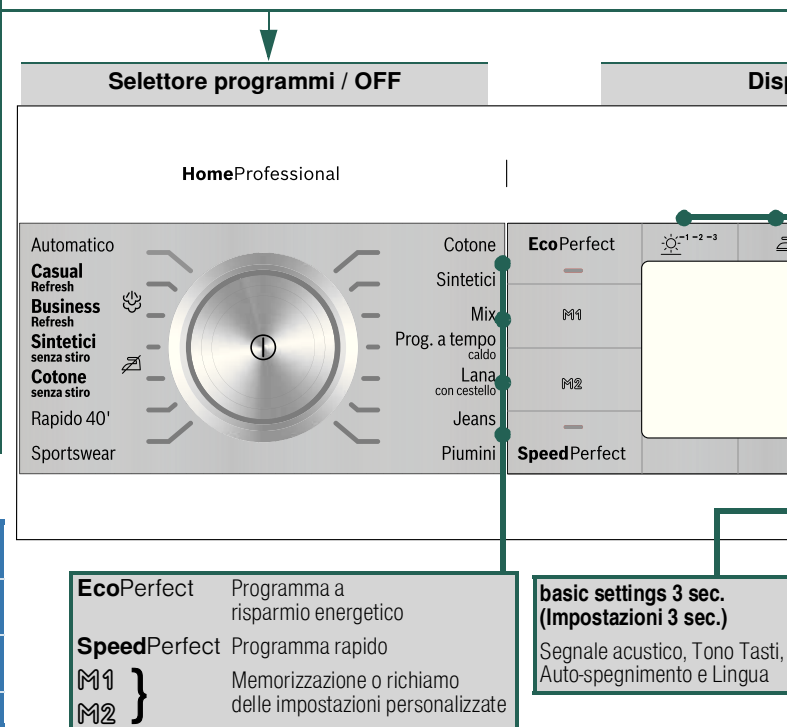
Selettore programmi / OFF

Disp

HomeProfessional

Automatico
Casual Refresh
Business Refresh
Sintetici senza stiro
Cotone senza stiro
Rapido 40'
Sportswear

Cotone
Sintetici
Mix
Prog. a tempo caldo
Lana con cestello
Jeans
Piumini

EcoPerfect
M1
M2
SpeedPerfect

$-1 -2 -3$

EcoPerfect Programma a risparmio energetico
SpeedPerfect Programma rapido
M1 M2 } Memorizzazione o richiamo delle impostazioni personalizzate

basic settings 3 sec. (Impostazioni 3 sec.)
Segnale acustico, Tono Tasti, Auto-spegnimento e Lingua